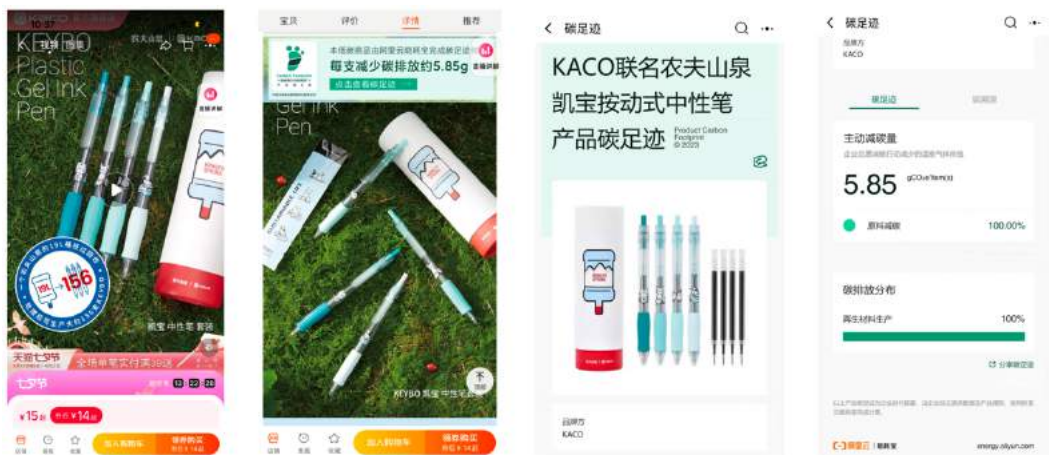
KEYBO Plastic Gel Ink Pen

农夫山泉

凯宝 中性笔 套装

天猫七夕节

全场单笔实付满39减

七夕节

12 22 26

¥15 ¥14

加入购物车

领券购买

宝贝 评价 详情 推荐

每支减少碳排放约5.85g

点击查看碳足迹

Gel Ink Pen

KEYBO 凯宝 中性笔

加入购物车

领券购买

碳足迹

KACO联名农夫山泉凯宝按动式中性笔产品碳足迹

Product Carbon Footprint © 2023

品牌方
KACO

碳足迹

品牌方
KACO

碳足迹

主动减碳量

5.85 gCO₂e/item(s)

原料减碳 100.00%

碳排放分布

再生材料生产 100%

分享碳足迹

energy.aliyun.com